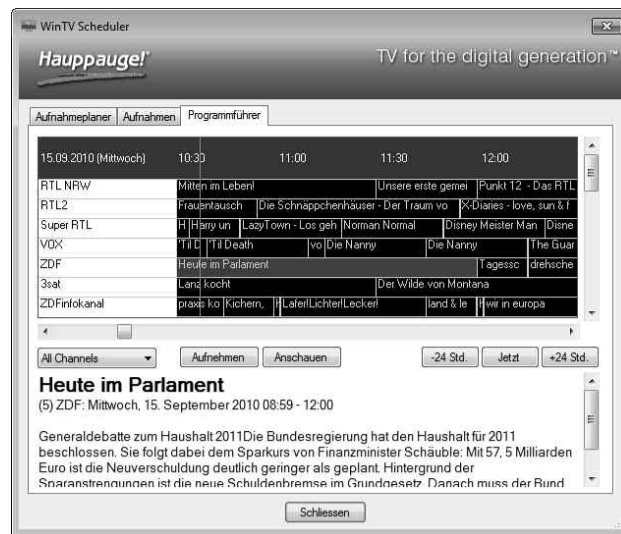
WinTV Scheduler

Hauppauge!

TV for the digital generation™

Aufnahmeplaner | Aufnahmen | Programmführer

| 15.09.2010 (Mittwoch) | 10:30 | 11:00 | 11:30 | 12:00 |
|---|---|---|---|---|
| RTL NRW | Mitten im Leben! | | Unsere erste gemei | Punkt 12 - Das RTL |
| RTL2 | Frauentausch | Die Schnäppchenhäuser - Der Traum vo | | X-Diaries - love, sun & f |
| Super RTL | H Harry un | LazyTown - Los geh | Norman Normal | Disney Meister Man Disne |
| VOX | 'Til D 'Til Death | vo Die Nanny | Die Nanny | The Guar |
| ZDF | Heute im Parlament | | | Tagessc drehsche |
| 3sat | Land kocht | | Der Wilde von Montana | |
| ZDFinfokanal | praxis ko Kichern, | I Lafer!Lichter!Lecker! | land & le | I wir in europa |

All Channels

Aufnehmen | Anschauen | -24 Std. | Jetzt | +24 Std.

Heute im Parlament
(5) ZDF: Mittwoch, 15. September 2010 08:59 - 12:00

Generaldebatte zum Haushalt 2011Die Bundesregierung hat den Haushalt für 2011 beschlossen. Sie folgt dabei dem Sparkurs von Finanzminister Schäuble: Mit 57, 5 Milliarden Euro ist die Neuverschuldung deutlich geringer als geplant. Hintergrund der Sparanstrengungen ist die neue Schuldenbremse im Grundgesetz. Danach muss der Bund

Schliessen